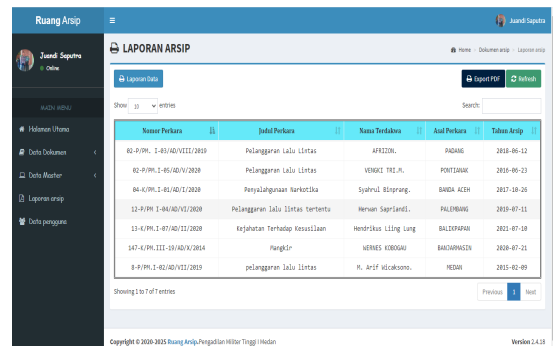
Ruang Arsip

Juandi Saputra

Juandi Saputra
Online

MAIN MENU

Halaman Utama

Data Dokumen

Data Master

Laporan arsip

Data pengguna

LAPORAN ARSIP

Home > Dokumen arsip > Laporan arsip

Laporan Data

Export PDF

Refresh

Show 10 entries

Search:

| Nomor Perkara | Judul Perkara | Nama Terdakwa | Asal Perkara | Tahun Arsip |
|---|---|---|---|---|
| 02-P/PM. I-03/AD/VIII/2019 | Pelanggaran Lalu Lintas | AFRIZON. | PADANG | 2018-06-12 |
| 02-P/PM. I-05/AD/V/2020 | Pelanggaran Lalu Lintas | VENGKI TRI.M. | PONTIANAK | 2019-06-23 |
| 04-K/PM.I-01/AD/I/2020 | Penyalahgunaan Narkotika | Syahrul Binprang. | BANDA ACEH | 2017-10-26 |
| 12-P/PM I-04/AD/VI/2020 | Pelanggaran lalu lintas tertentu | Herwan Saprianti. | PALEMBANG | 2019-07-11 |
| 13-K/PM.I-07/AD/II/2020 | Kejahatan Terhadap Kesusilaan | Hendrikus Liing Lung | BALIKPAPAN | 2021-07-10 |
| 147-K/PM.III-19/AD/X/2014 | Mangkir | WERNES KOBOGAU | BANJARMASIN | 2020-07-21 |
| 8-P/PM.I-02/AD/VII/2019 | pelanggaran lalu lintas | M. Arif Wicaksono. | MEDAN | 2015-02-09 |

Showing 1 to 7 of 7 entries

Previous 1 Next

Copyright © 2020-2025 Ruang Arsip.Pengadilan Militer Tinggi I Medan

Version 2.4.18